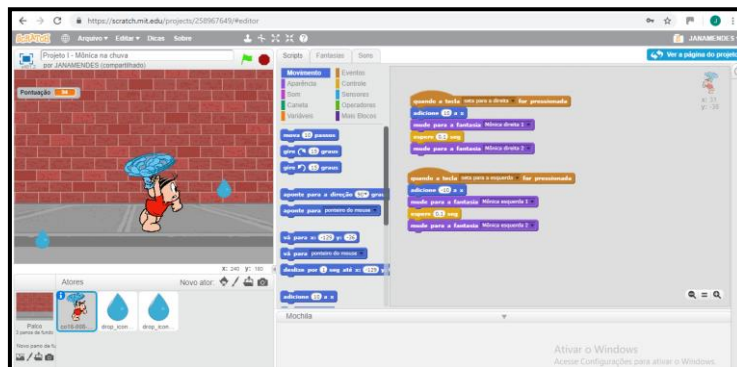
https://scratch.mit.edu/projects/258967649/#editor

SCRATCH Arquivo ▾ Editar ▾ Dicas Sobre

JANAMENDES

Projeto I - Mônica na chuva
por JANAMENDES (compartilhado)

Ver a página do projeto

Pontuação 34

x: 240 y: 180

Atores

Novo ator:

Palco
3 panos de fundo

Novo pano de fundo

scrt4-999...

drop_icon...

drop_icon...

Scripts Fantasias Sons

Movimento
Aparência
Som
Caneta
Variáveis

Eventos
Controle
Sensores
Operadores
Mais Blocos

mova 10 passos

gire 15 graus

gire 15 graus

aponte para a direção 90 graus

aponte para ponteiro do mouse

vá para x: -120 y: -30

vá para ponteiro do mouse

deslize por 1 seg até x: -120 y: -30

adicione 10 a x

Mochila

quando a tecla seta para a direita for pressionada
adicione 10 a x
mude para a fantasia Mônica direita 1
espere 0.1 seg
mude para a fantasia Mônica direita 2

quando a tecla seta para a esquerda for pressionada
adicione -10 a x
mude para a fantasia Mônica esquerda 1
espere 0.1 seg
mude para a fantasia Mônica esquerda 2

x: 17
y: -35

Ativar o Windows
Acesse Configurações para ativar o Windows.